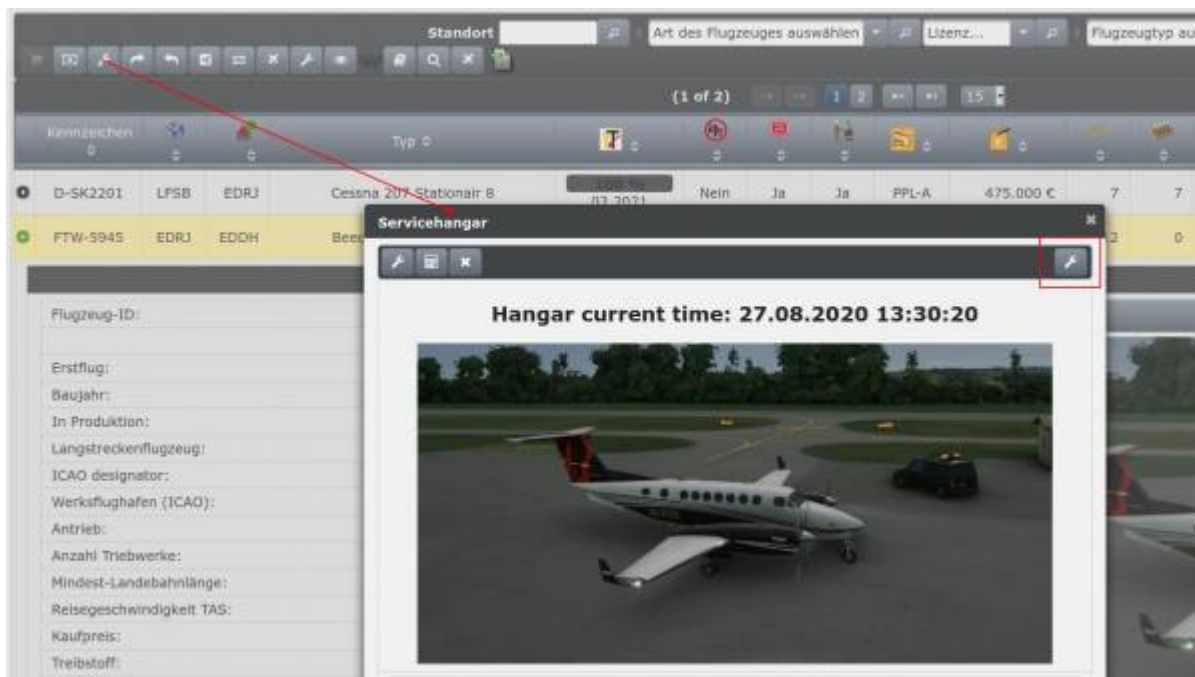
Standort
Art des Flugzeuges auswählen
Lizenz...
Flugzeugtyp au

(1 of 2) 1 2 15

| Kennzeichen | | | Typ | | | | | | | | |
|---|---|---|---|---|---|---|---|---|---|---|---|
| D-SK2201 | LFSB | EDRJ | Cessna 207 Stationair 8 | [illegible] /12.2021 | Nein | Ja | Ja | PPL-A | 475.000 € | 7 | 7 |
| FTW-5945 | EDRJ | EDDH | Beec | | | | | | | 2 | 0 |

Flugzeug-ID:
Erstflug:
Baujahr:
In Produktion:
Langstreckenflugzeug:
ICAO designator:
Werksflughafen (ICAO):
Antrieb:
Anzahl Triebwerke:
Mindest-Landebahnlänge:
Reisegeschwindigkeit TAS:
Kaufpreis:
Treibstoff:

Servicehangar

Hangar current time: 27.08.2020 13:30:20